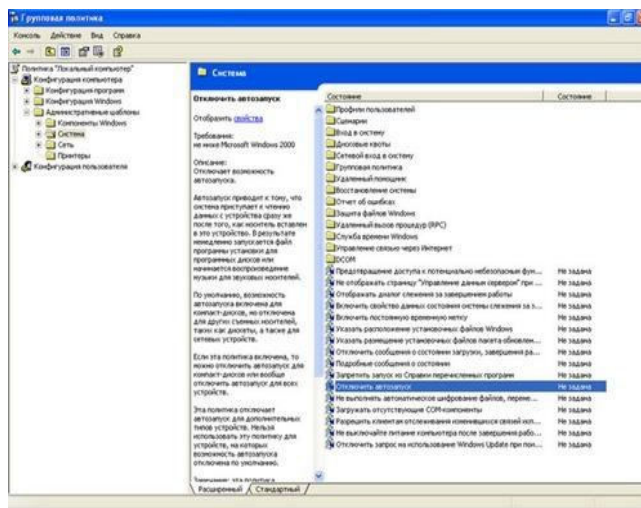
Групповая политика

Консоль Действие Вид Справка

Политика "Локальный компьютер"
Конфигурация компьютера
Конфигурация программ
Конфигурация Windows
Административные шаблоны
Компоненты Windows
Система
Сеть
Принтеры
Конфигурация пользователя

Система

Отключить автозапуск

Отобразить свойства

Требования:
не ниже Microsoft Windows 2000

Описание:
Отключает возможность автозапуска.

Автозапуск приводит к тому, что система приступает к чтению данных с устройства сразу же после того, как носитель вставлен в это устройство. В результате немедленно запускается файл программы установки для программных дисков или начинается воспроизведение музыки для звуковых носителей.

По умолчанию, возможность автозапуска включена для компакт-дисков, но отключена для других съемных носителей, таких как дискеты, а также для сетевых устройств.

Если эта политика включена, то можно отключить автозапуск для компакт-дисков или вообще отключить автозапуск для всех устройств.

Эта политика отключает автозапуск для дополнительных типов устройств. Нельзя использовать эту политику для устройств, на которых возможность автозапуска отключена по умолчанию.

Замечание: эта политика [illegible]

| Состояние | Состояние |
|---|---|
| Профили пользователей | |
| Сценарии | |
| Вход в систему | |
| Дисковые квоты | |
| Сетевой вход в систему | |
| Групповая политика | |
| Удаленный помощник | |
| Восстановление системы | |
| Отчет об ошибках | |
| Защита файлов Windows | |
| Удаленный вызов процедур (RPC) | |
| Служба времени Windows | |
| Управление связью через Интернет | |
| DCOM | |
| Предотвращение доступа к потенциально небезопасным фун... | Не задана |
| Не отображать страницу "Управление данным сервером" при ... | Не задана |
| Отображать диалог слежения за завершением работы | Не задана |
| Включить свойство данных состояния системы слежения за з... | Не задана |
| Включить постоянную временную метку | Не задана |
| Указать расположение установочных файлов Windows | Не задана |
| Указать размещение установочных файлов пакета обновлен... | Не задана |
| Отключить сообщения о состоянии загрузки, завершения ра... | Не задана |
| Подробные сообщения о состоянии | Не задана |
| Запретить запуск из Справки перечисленных программ | Не задана |
| Отключить автозапуск | Не задана |
| Не выполнять автоматическое шифрование файлов, переме... | Не задана |
| Загружать отсутствующие COM-компоненты | Не задана |
| Разрешить клиентам отслеживания изменившихся связей исп... | Не задана |
| Не выключайте питание компьютера после завершения рабо... | Не задана |
| Отключить запрос на использование Windows Update при пои... | Не задана |

Расширенный / Стандартный /